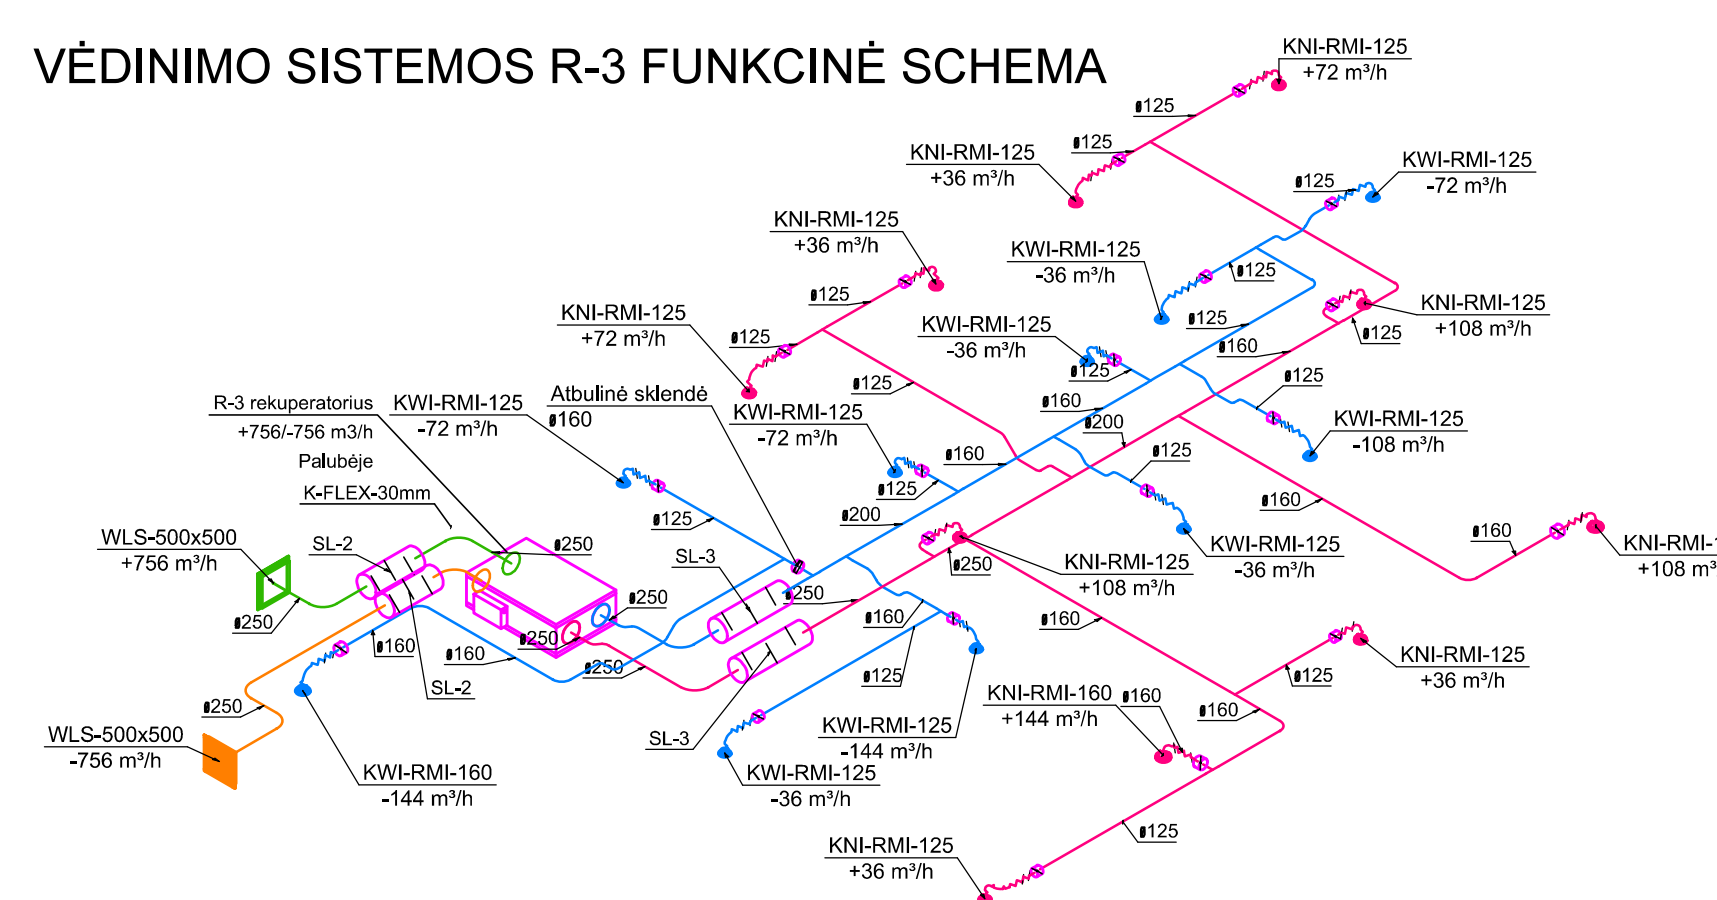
VĖDINIMO SISTEMOS R-3 FUNKCINĖ SCHEMA

KNI-RMI-125
+72 m³/h

ø125

ø125

KNI-RMI-125
+36 m³/h

ø125

KWI-RMI-125
-72 m³/h

KNI-RMI-125
+36 m³/h

KWI-RMI-125
-36 m³/h

ø125

ø125

ø125

KNI-RMI-125
+108 m³/h

KNI-RMI-125
+72 m³/h

ø125

KWI-RMI-125
-36 m³/h

ø125

ø160

ø125

ø125

ø125

R-3 rekuperatorius
+756/-756 m3/h
Palubėje

KWI-RMI-125
-72 m³/h

Atbulinė sklendė
ø160

KWI-RMI-125
-72 m³/h

ø160

ø200

KWI-RMI-125
-108 m³/h

K-FLEX-30mm

ø160

ø125

ø125

WLS-500x500
+756 m³/h

SL-2

ø250

ø125

ø200

ø160

KNI-RMI-1
+108 m³

SL-3

KNI-RMI-125
+108 m³/h

KWI-RMI-125
-36 m³/h

ø250

ø250

ø250

ø250

ø160

ø160

ø160

ø250

ø160

SL-2

ø250

KNI-RMI-125
+36 m³/h

ø125

ø125

ø250

KNI-RMI-160
+144 m³/h

ø160

ø160

KWI-RMI-125
-144 m³/h

WLS-500x500
-756 m³/h

SL-3

KWI-RMI-160
-144 m³/h

KWI-RMI-125
-36 m³/h

ø125

KNI-RMI-125
+36 m³/h